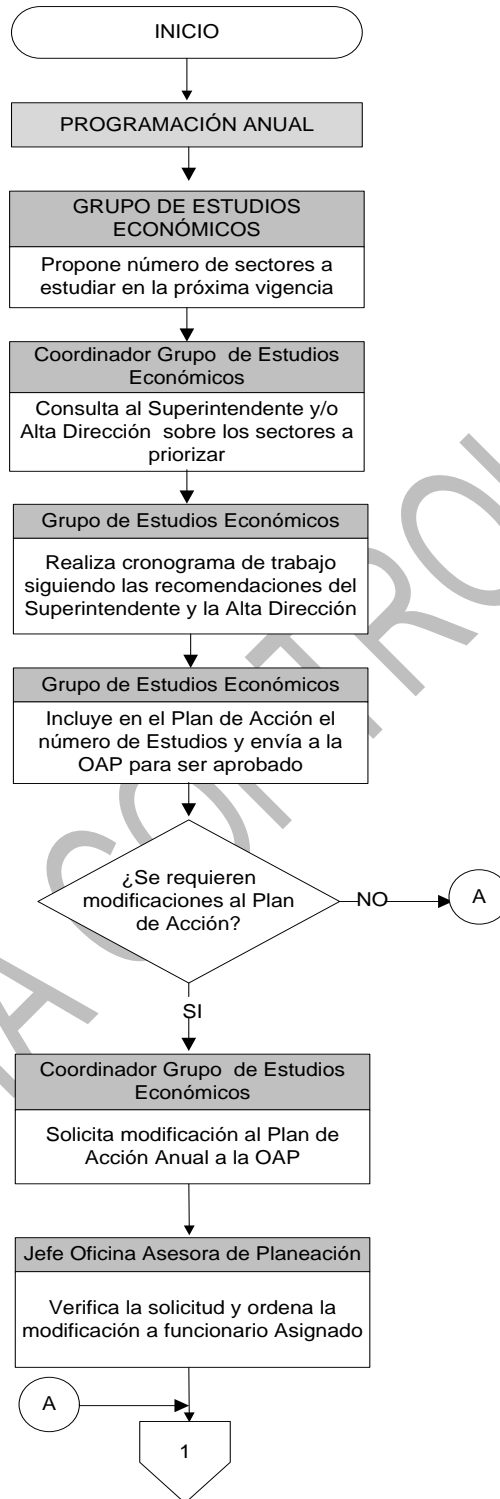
INICIO

PROGRAMACIÓN ANUAL

GRUPO DE ESTUDIOS ECONÓMICOS

Propone número de sectores a estudiar en la próxima vigencia

Coordinador Grupo de Estudios Económicos

Consulta al Superintendente y/o Alta Dirección sobre los sectores a priorizar

Grupo de Estudios Económicos

Realiza cronograma de trabajo siguiendo las recomendaciones del Superintendente y la Alta Dirección

Grupo de Estudios Económicos

Incluye en el Plan de Acción el número de Estudios y envía a la OAP para ser aprobado

¿Se requieren modificaciones al Plan de Acción?

NO

A

SI

Coordinador Grupo de Estudios Económicos

Solicita modificación al Plan de Acción Anual a la OAP

Jefe Oficina Asesora de Planeación

Verifica la solicitud y ordena la modificación a funcionario Asignado

A

1